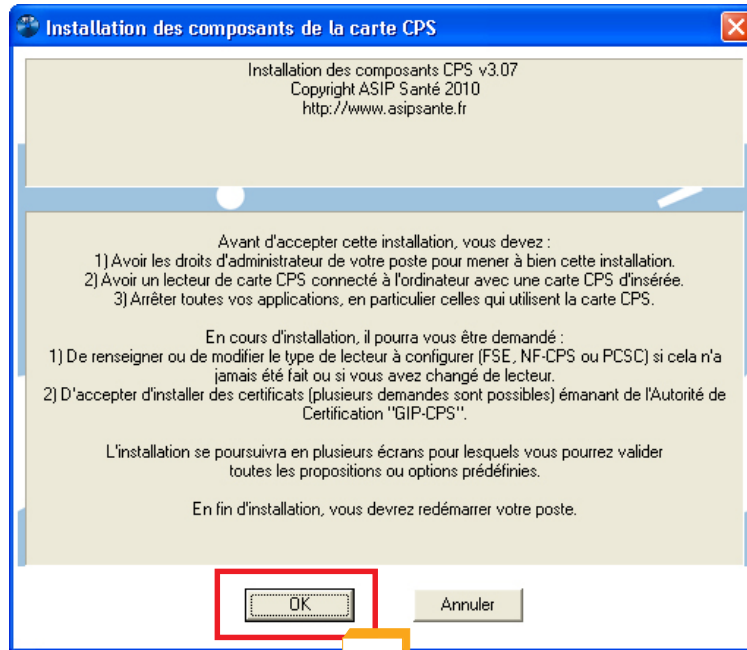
Installation des composants de la carte CPS

Installation des composants CPS v3.07
Copyright ASIP Santé 2010
http://www.asipsante.fr

Avant d'accepter cette installation, vous devez :
1) Avoir les droits d'administrateur de votre poste pour mener à bien cette installation.
2) Avoir un lecteur de carte CPS connecté à l'ordinateur avec une carte CPS d'insérée.
3) Arrêter toutes vos applications, en particulier celles qui utilisent la carte CPS.

En cours d'installation, il pourra vous être demandé :
1) De renseigner ou de modifier le type de lecteur à configurer (FSE, NF-CPS ou PCSC) si cela n'a jamais été fait ou si vous avez changé de lecteur.
2) D'accepter d'installer des certificats (plusieurs demandes sont possibles) émanant de l'Autorité de Certification "GIP-CPS".

L'installation se poursuivra en plusieurs écrans pour lesquels vous pourrez valider toutes les propositions ou options prédéfinies.

En fin d'installation, vous devrez redémarrer votre poste.

OK

Annuler